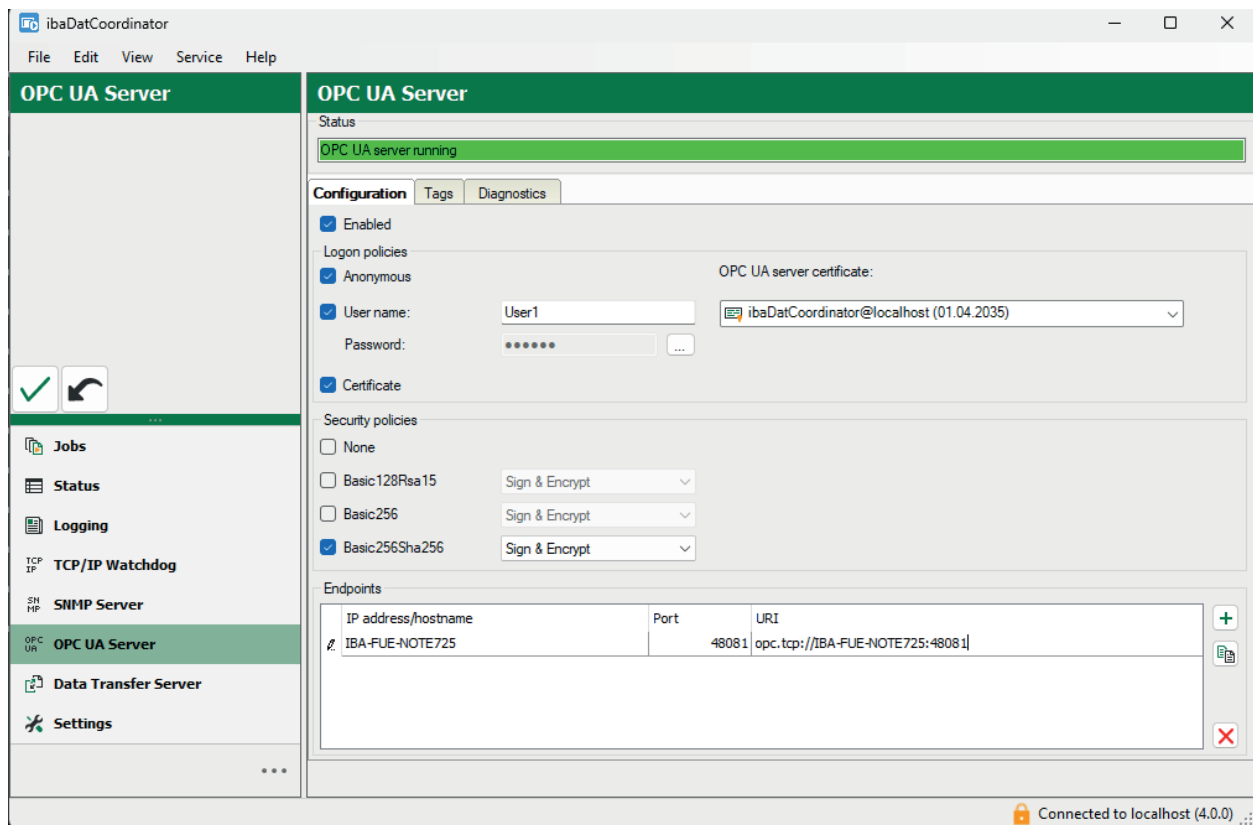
ibaDatCoordinator

File Edit View Service Help

OPC UA Server

Jobs
Status
Logging
TCP IP TCP/IP Watchdog
SN MP SNMP Server
OPC UA OPC UA Server
Data Transfer Server
Settings

OPC UA Server

Status

OPC UA server running

Configuration Tags Diagnostics

Enabled

Logon policies

Anonymous

User name: User1

Password: •••••• ...

Certificate

OPC UA server certificate:

ibaDatCoordinator@localhost (01.04.2035)

Security policies

None

Basic128Rsa15 Sign & Encrypt

Basic256 Sign & Encrypt

Basic256Sha256 Sign & Encrypt

Endpoints

| IP address/hostname | Port | URI |
|---|---|---|
| IBA-FUE-NOTE725 | 48081 | opc.tcp://IBA-FUE-NOTE725:48081 |

Connected to localhost (4.0.0)